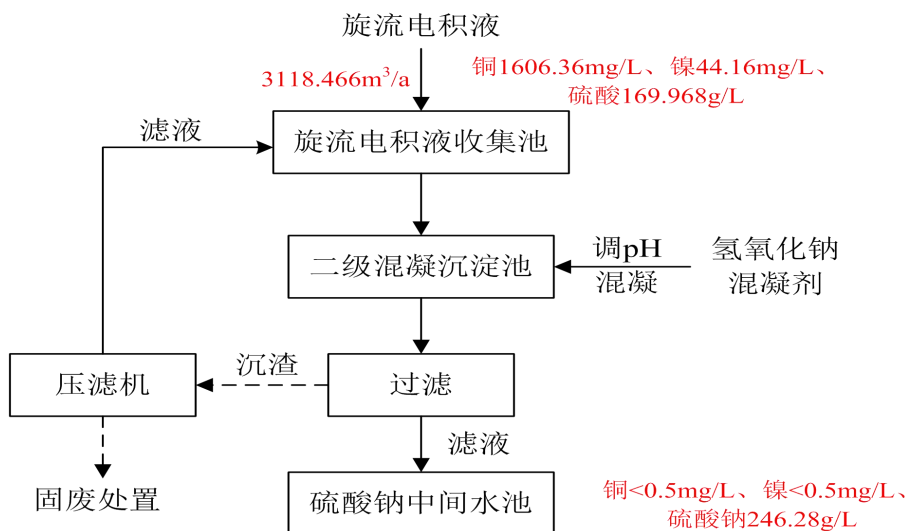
旋流电积液

$3118.466m^3/a$

铜1606.36mg/L、镍44.16mg/L、硫酸169.968g/L

滤液

旋流电积液收集池

二级混凝沉淀池

调pH
混凝

氢氧化钠
混凝剂

压滤机

沉渣

过滤

滤液

固废处置

硫酸钠中间水池

铜<0.5mg/L、镍<0.5mg/L、硫酸钠246.28g/L